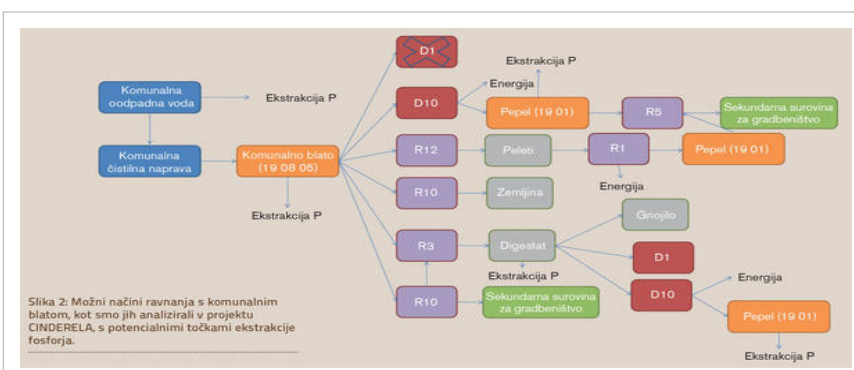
Komunalna oodpadna voda

Ekstrakcija P

Komunalna čistilna naprava

Komunalno blato (19 08 05)

Ekstrakcija P

D1

Ekstrakcija P

Energija

D10

Pepel (19 01)

R5

Sekundarna surovina za gradbeništvo

R12

Peleti

R1

Pepel (19 01)

Energija

R10

Zemljina

Gnojilo

R3

Digestat

D1

Ekstrakcija P

Energija

R10

Sekundarna surovina za gradbeništvo

D10

Pepel (19 01)

Ekstrakcija P

Slika 2: Možni načini ravnanja s komunalnim blatom, kot smo jih analizirali v projektu CINDERELA, s potencialnimi točkami ekstrakcije fosforja.